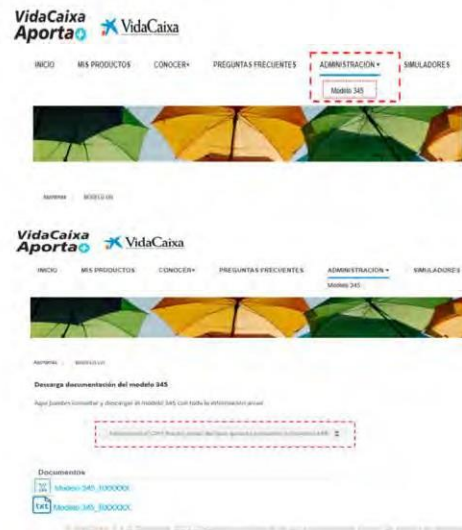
VidaCaixa Aporta VidaCaixa

INICIO MIS PRODUCTOS CONOCER+ PREGUNTAS FRECUENTES ADMINISTRACIÓN SIMULADORES

Modelo 345

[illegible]

VidaCaixa Aporta VidaCaixa

INICIO MIS PRODUCTOS CONOCER+ PREGUNTAS FRECUENTES ADMINISTRACIÓN SIMULADORES

Modelo 345

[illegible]

Descarga documentación del modelo 345

Aquí puedes consultar y descargar el modelo 345 con toda la información anual

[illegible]

Documentos

Modelo 345_XXXXXX

Modelo 345_XXXXXX

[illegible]